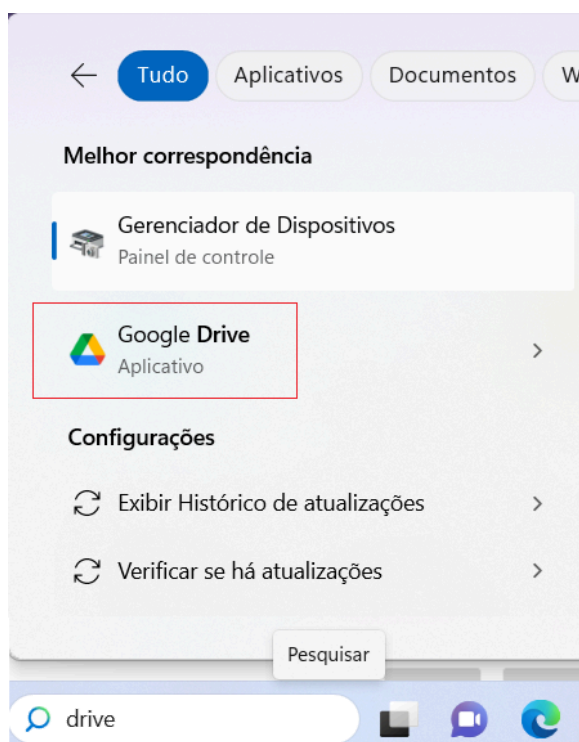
Tudo Aplicativos Documentos W

Melhor correspondência

Gerenciador de Dispositivos
Painel de controle

Google Drive
Aplicativo

Configurações

Exibir Histórico de atualizações

Verificar se há atualizações

Pesquisar

drive